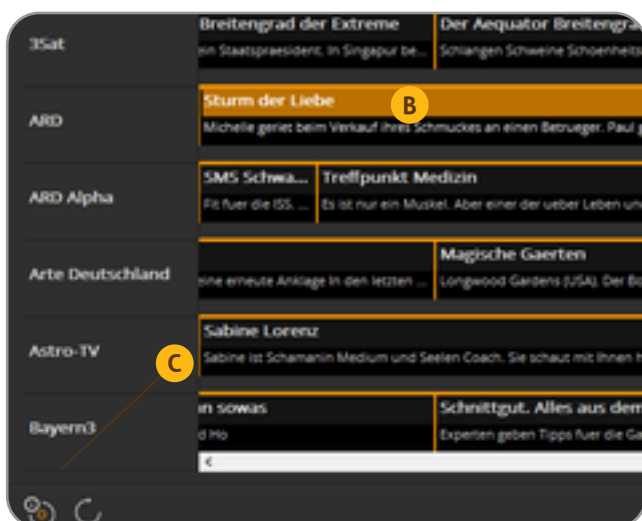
3Sat
Breitengrad der Extreme
ein Staatspraesident. In Singapur be...
Der Aequator Breitengra
Schlangen Schweine Schoenheits

ARD
Sturm der Liebe
B
Michelle geriet beim Verkauf ihres Schmuckes an einen Betrueger. Paul g

ARD Alpha
SMS Schwa...
Fit fuer die ISS. ...
Treffpunkt Medizin
Es ist nur ein Muskel. Aber einer der ueber Leben un

Arte Deutschland
eine erneute Anklage in den letzten ...
Magische Gaerten
Longwood Gardens (USA). Der Bo

Astro-TV
Sabine Lorenz
Sabine ist Schamanin Medium und Seelen Coach. Sie schaut mit Ihnen h
C

Bayern3
n sowas
d Ho
Schnittgut. Alles aus dem
Experten geben Tipps fuer die Ga
<